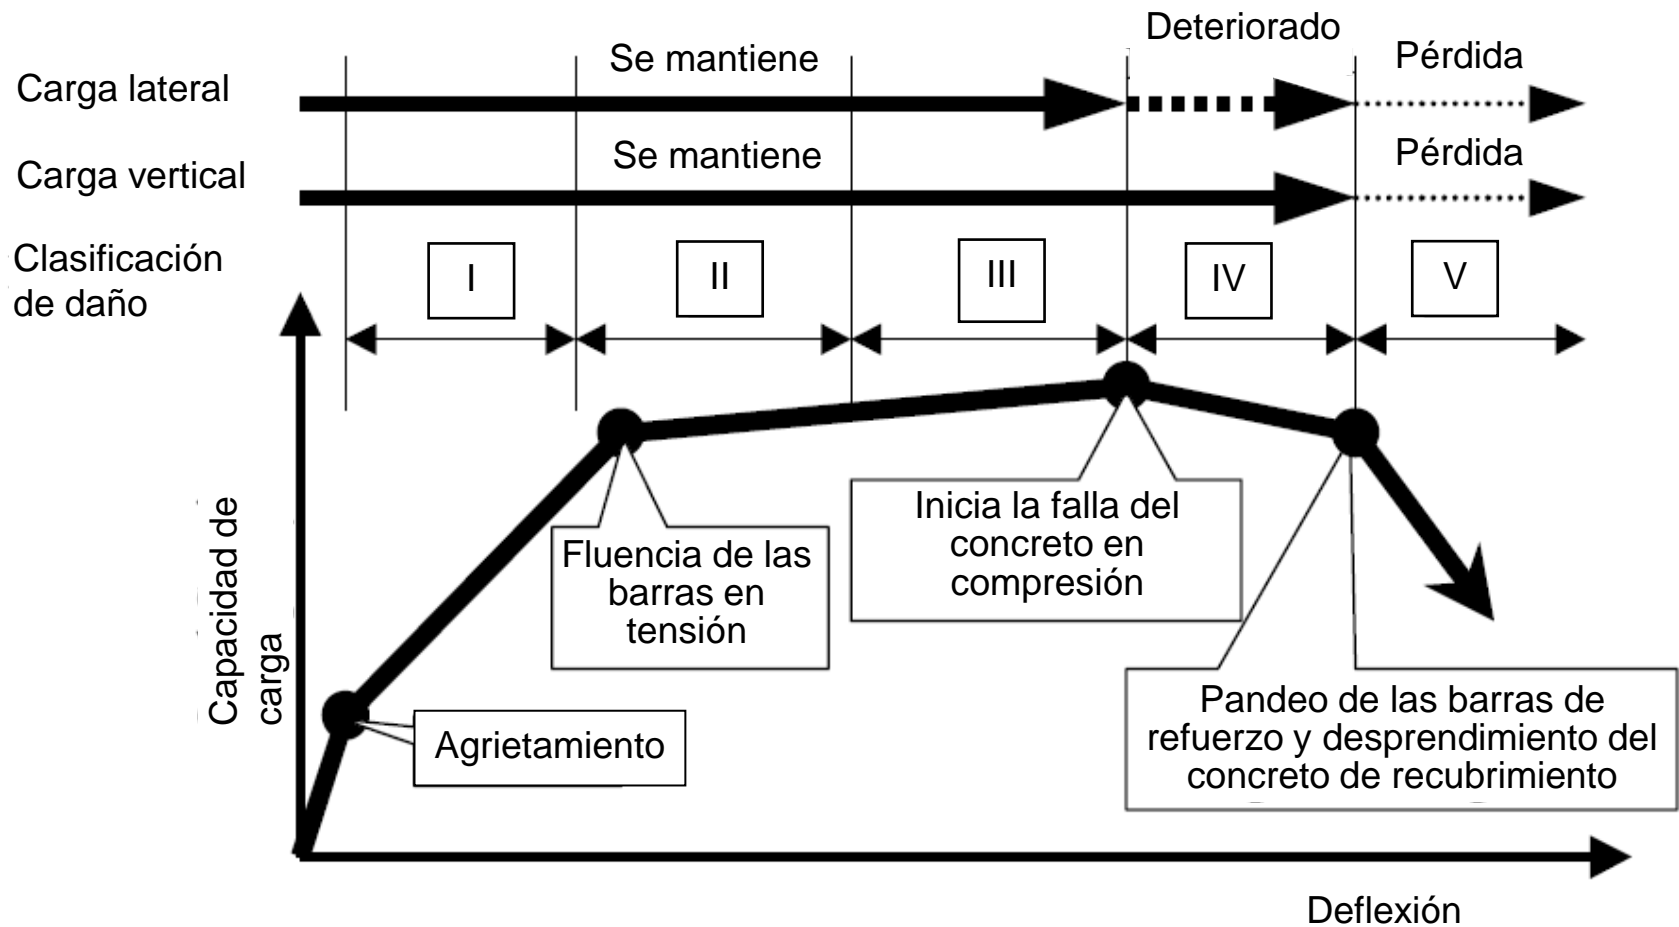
Deteriorado

Se mantiene

Pérdida

Carga lateral

Se mantiene

Pérdida

Carga vertical

Clasificación de daño

I

II

III

IV

V

Capacidad de carga

Fluencia de las barras en tensión

Inicia la falla del concreto en compresión

Agrietamiento

Pandeo de las barras de refuerzo y desprendimiento del concreto de recubrimiento

Deflexión